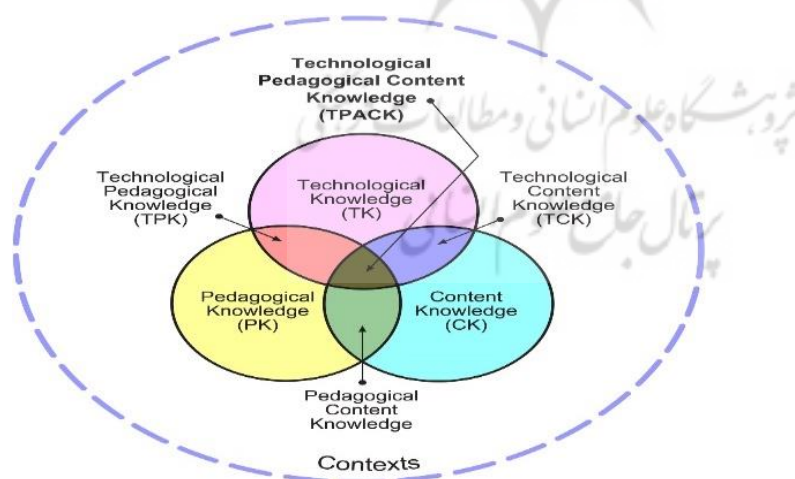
Technological Pedagogical Content Knowledge (TPACK)

Technological Pedagogical Knowledge (TPK)

Technological Knowledge (TK)

Technological Content Knowledge (TCK)

Pedagogical Knowledge (PK)

Content Knowledge (CK)

Pedagogical Content Knowledge

Contexts

پژوهشگاه علوم انسانی و مطالعات فرهنگی
پرتال جامع علوم انسانی